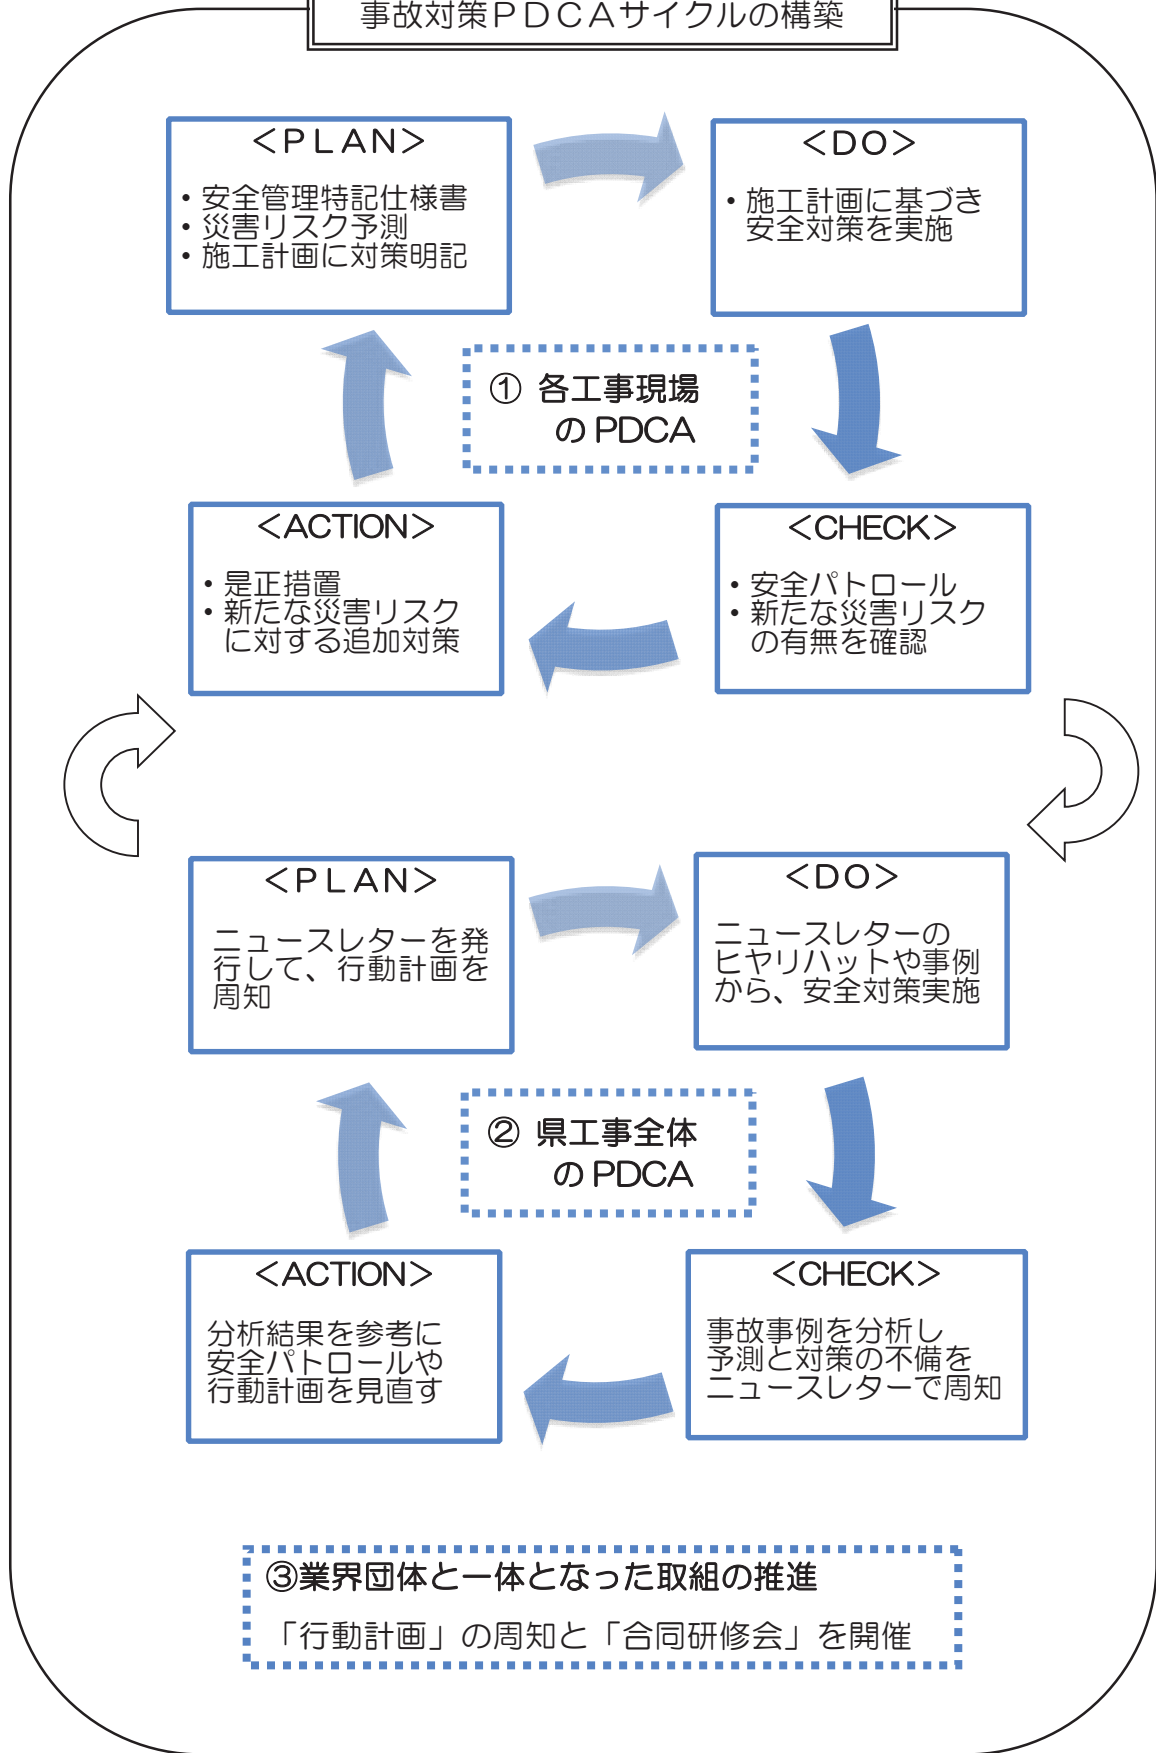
事故対策ＰＤＣＡサイクルの構築

＜ＰＬＡＮ＞
・安全管理特記仕様書
・災害リスク予測
・施工計画に対策明記

＜ＤＯ＞
・施工計画に基づき安全対策を実施

① 各工事現場のPDCA

＜ACTION＞
・是正措置
・新たな災害リスクに対する追加対策

＜CHECK＞
・安全パトロール
・新たな災害リスクの有無を確認

＜ＰＬＡＮ＞
ニュースレターを発行して、行動計画を周知

＜ＤＯ＞
ニュースレターのヒヤリハットや事例から、安全対策実施

② 県工事全体のPDCA

＜ACTION＞
分析結果を参考に安全パトロールや行動計画を見直す

＜CHECK＞
事故事例を分析し予測と対策の不備をニュースレターで周知

③業界団体と一体となった取組の推進
「行動計画」の周知と「合同研修会」を開催